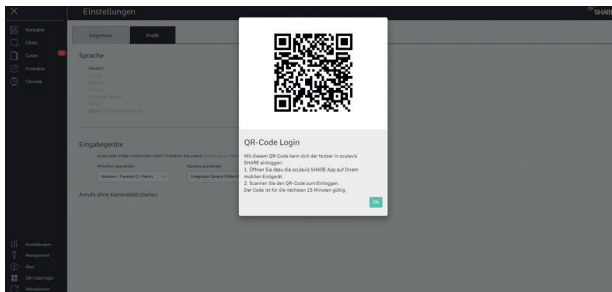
Einstellungen

SHARE

Kontakte
Chats
Cases
Produkte
Chronik

Allgemein
Profil

Sprache
Deutsch

Eingabegeräte

Standard - Tastatur (2- Realtek)
Integrated Camera

Anrufe ohne Kamerabild starten

Einstellungen
Management
Über
QR-Code Login

QR-Code Login

Mit diesem QR-Code kann sich der Nutzer in oculavis SHARE einloggen:
1. Öffnen Sie dazu die oculavis SHARE App auf Ihrem mobilen Endgerät.
2. Scannen Sie den QR-Code zum Einloggen.
Der Code ist für die nächsten 15 Minuten gültig.

OK